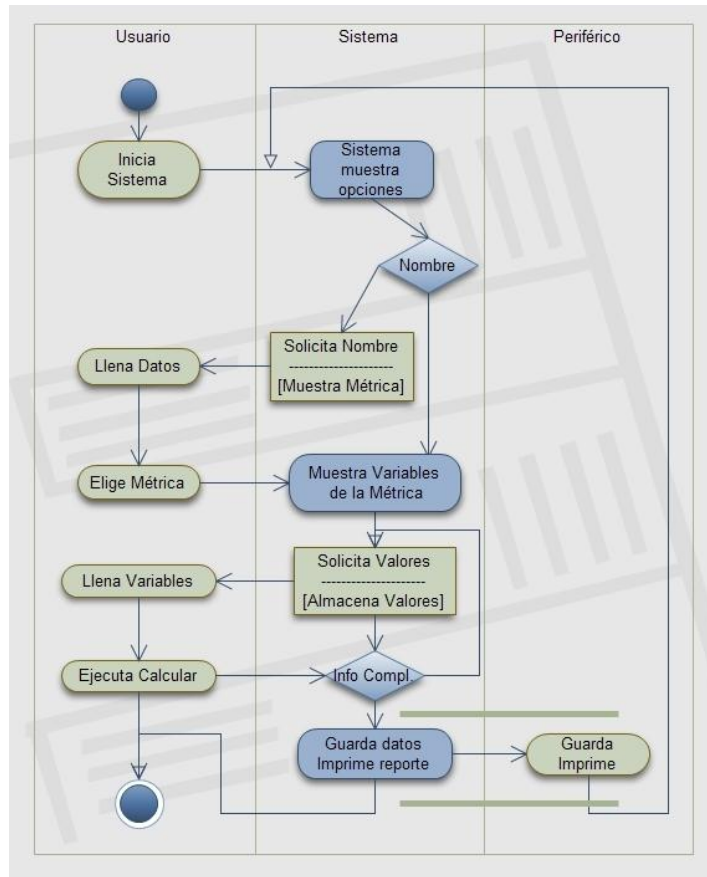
Usuario

Sistema

Periférico

Inicia Sistema

Sistema muestra opciones

Nombre

Solicita Nombre
---------------------
[Muestra Métrica]

Llena Datos

Elige Métrica

Muestra Variables de la Métrica

Solicita Valores
---------------------
[Almacena Valores]

Llena Variables

Ejecuta Calcular

Info Compl.

Guarda datos Imprime reporte

Guarda Imprime